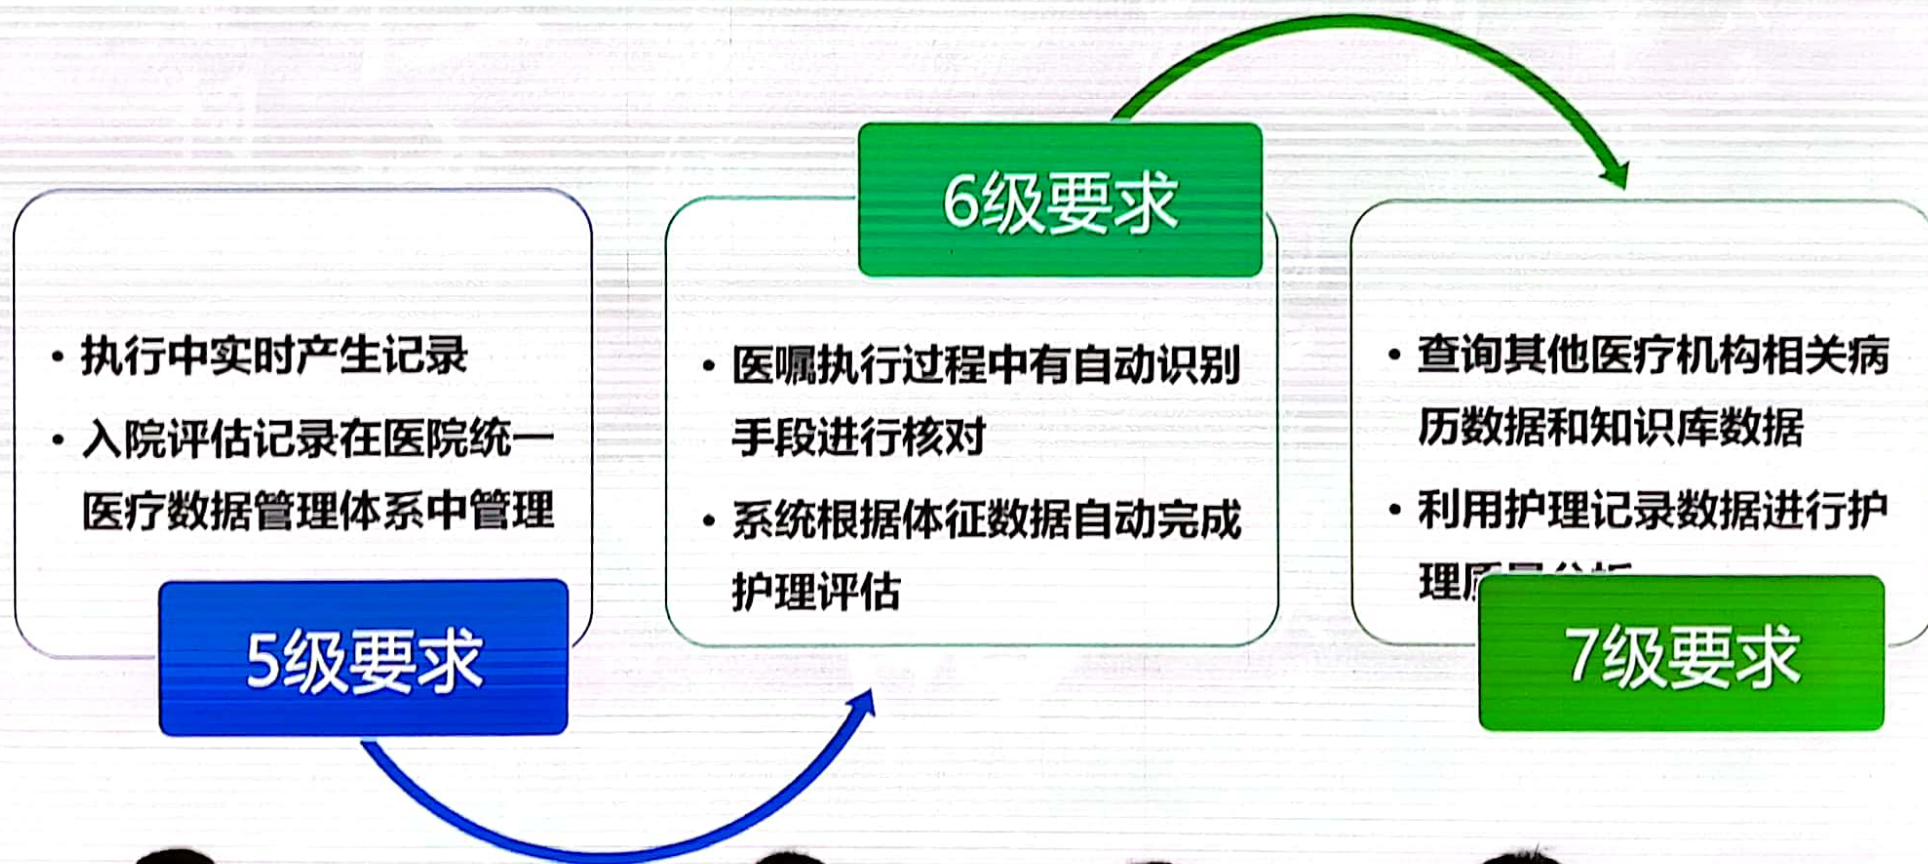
• 执行中实时产生记录

• 入院评估记录在医院统一医疗数据管理体系中管理

5级要求

6级要求

• 医嘱执行过程中有自动识别手段进行核对

• 系统根据体征数据自动完成护理评估

• 查询其他医疗机构相关病历数据和知识库数据

• 利用护理记录数据进行护理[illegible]

7级要求